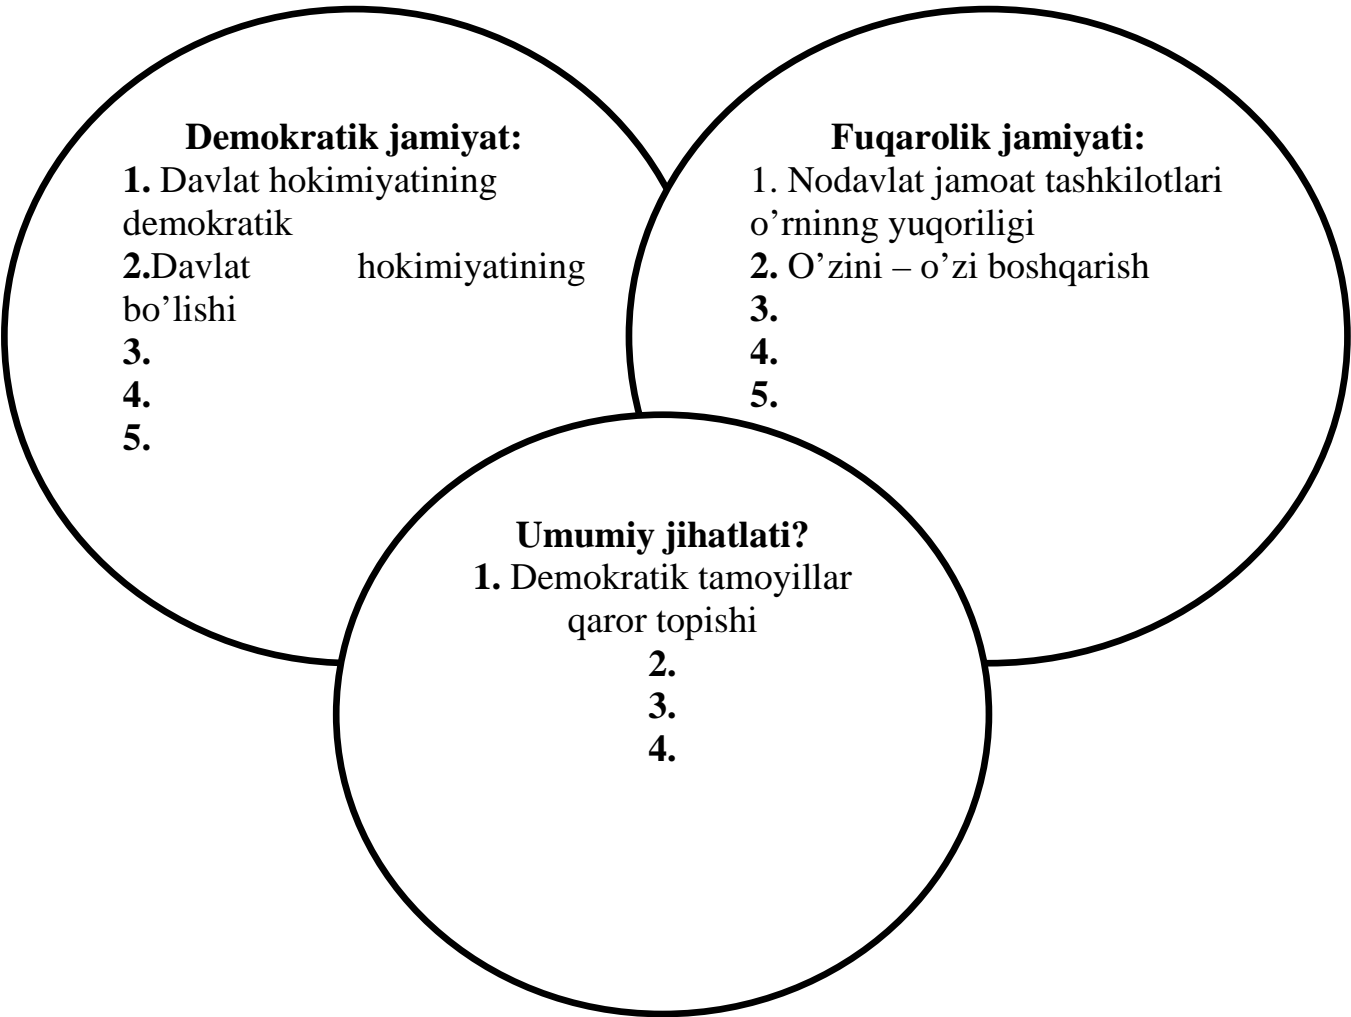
Demokratik jamiyat:
1. Davlat hokimiyatining demokratik
2.Davlat hokimiyatining bo’lishi
3.
4.
5.

Fuqarolik jamiyati:
1. Nodavlat jamoat tashkilotlari o’rninng yuqoriligi
2. O’zini – o’zi boshqarish
3.
4.
5.

Umumiy jihatlati?
1. Demokratik tamoyillar qaror topishi
2.
3.
4.